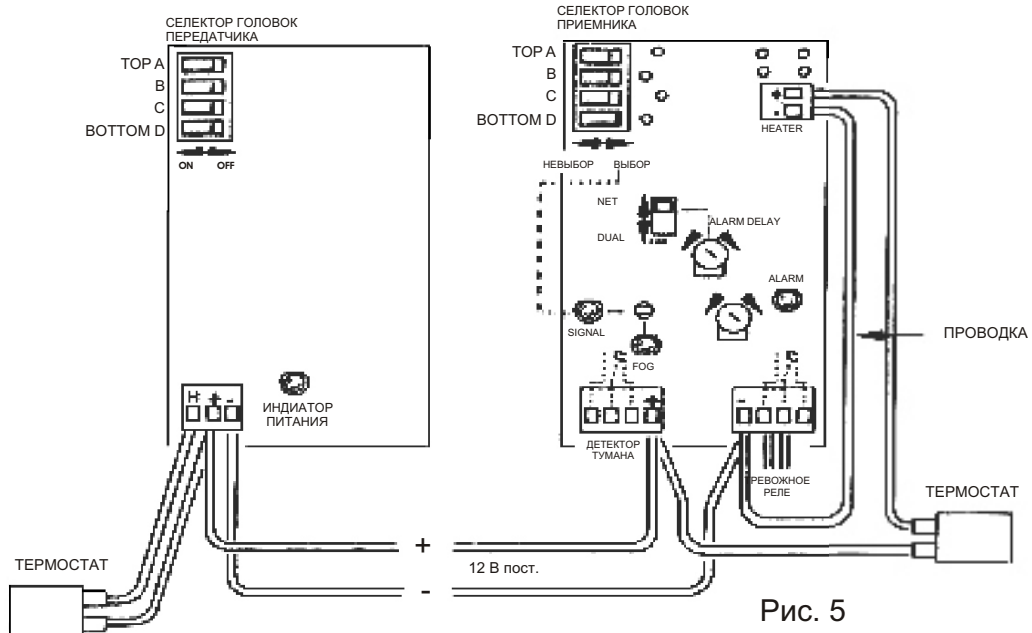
СЕЛЕКТОР ГОЛОВОК ПЕРЕДАТЧИКА

TOP A
B
C
BOTTOM D

ON OFF

H + -

ИНДИАТОР ПИТАНИЯ

СЕЛЕКТОР ГОЛОВОК ПРИЕМНИКА

TOP A
B
C
BOTTOM D

+
HEATER

НЕВЫБОР ВЫБОР

NET
DUAL
ALARM DELAY
ALARM

SIGNAL
FOG

ПРОВОДКА

+

ДЕТЕКТОР ТУМАНА

-

ТРЕВОЖНОЕ РЕЛЕ

ТЕРМОСТАТ

+

12 В пост.

-

ТЕРМОСТАТ

Рис. 5